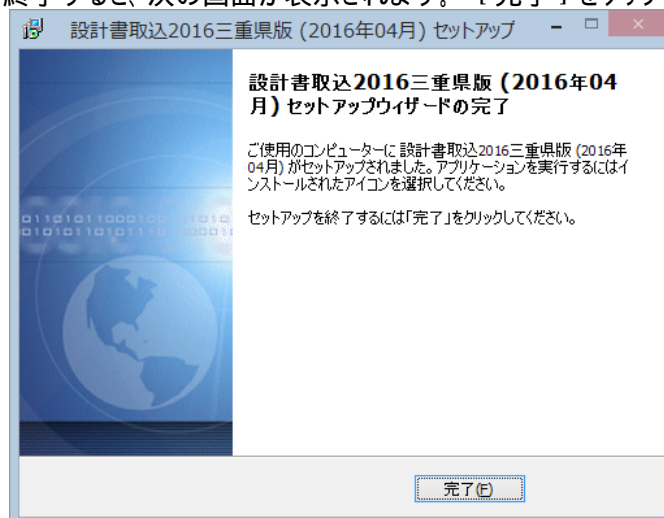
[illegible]了すると、次の画面が表示されます。「完了」をクリ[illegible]

設計書取込2016三重県版 (2016年04月) セットアップ

設計書取込2016三重県版 (2016年04月) セットアップウィザードの完了

ご使用のコンピューターに 設計書取込2016三重県版 (2016年04月) がセットアップされました。アプリケーションを実行するにはインストールされたアイコンを選択してください。

セットアップを終了するには「完了」をクリックしてください。

完了(F)